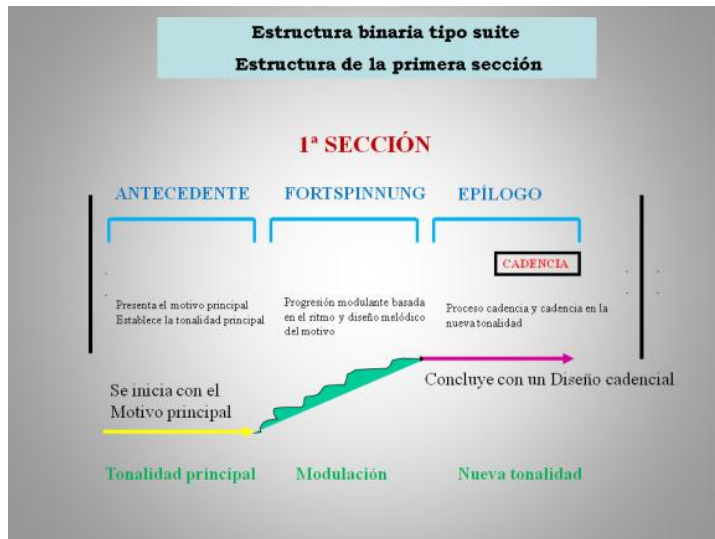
Estructura binaria tipo suite
Estructura de la primera sección

1ª SECCIÓN

ANTECEDENTE

FORTSPINNUNG

EPÍLOGO

CADENCIA

Presenta el motivo principal
Establece la tonalidad principal

Progresión modulante basada en el ritmo y diseño melódico del motivo

Proceso cadencia y cadencia en la nueva tonalidad

Se inicia con el Motivo principal

Concluye con un Diseño cadencial

Tonalidad principal

Modulación

Nueva tonalidad